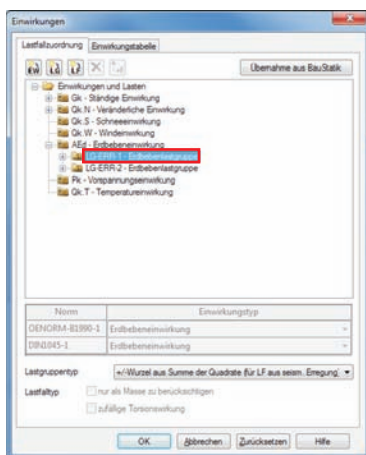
Einwirkungen

Lastfallzuordnung | Einwirkungstabelle

Übernahme aus BauStatik

Einwirkungen und Lasten
Gk - Ständige Einwirkung
Qk.N - Veränderliche Einwirkung
Qk.S - Schneeeinwirkung
Qk.W - Windeinwirkung
AEd - Erdbebeneinwirkung
LG-ERB-1 - Erdbebenlastgruppe
LG-ERB-2 - Erdbebenlastgruppe
Pk - Vorspannungseinwirkung
Qk.T - Temperatureinwirkung

| Norm | Einwirkungstyp |
|---|---|
| OENORM-B1990-1 | Erdbebeneinwirkung |
| DIN1045-1 | Erdbebeneinwirkung |

Lastgruppentyp: +/-Wurzel aus Summe der Quadrate (für LF aus seism. Erregung)

Lastfalltyp: nur als Masse zu berücksichtigen
zufällige Torsionswirkung

OK | Abbrechen | Zurücksetzen | Hilfe